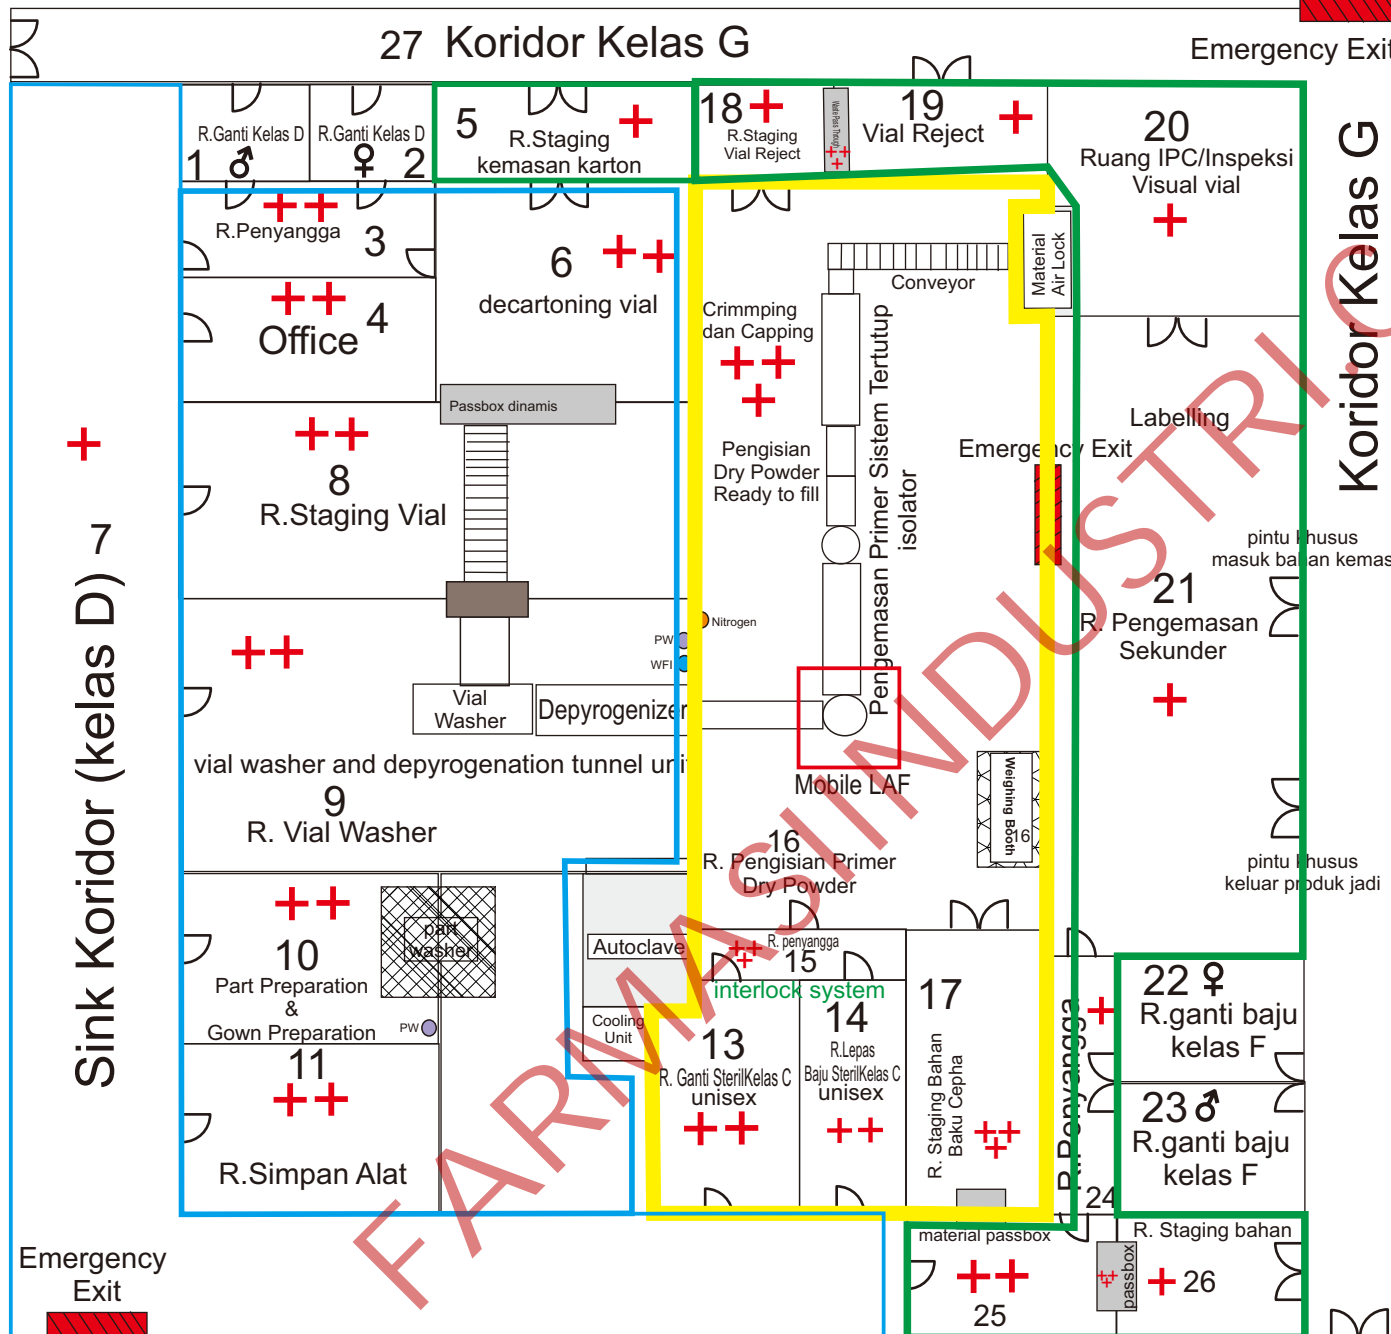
27 Koridor Kelas G

Emergency Exit

R.Ganti Kelas D
1 ♂

R.Ganti Kelas D
♀ 2

5
R.Staging
kemasan karton

18
R.Staging
Vial Reject

19
Vial Reject

20
Ruang IPC/Inspeksi
Visual vial

Koridor Kelas G

R.Penyangga 3

6
decartoning vial

Office 4

Passbox dinamis

Crimmping
dan Capping

Conveyor

Material
Air Lock

Pengisian
Dry Powder
Ready to fill

Pengemasan Primer Sistem Tertutup
isolator

Labelling

Emergency Exit

8
R.Staging Vial

pintu khusus
masuk bahan kemas

21
R. Pengemasan
Sekunder

Sink Koridor (kelas D) 7

Nitrogen

PW

WFI

Vial
Washer

Depyrogenizer

vial washer and depyrogenation tunnel unit

Mobile LAF

Weighing Booth

9
R. Vial Washer

16
R. Pengisian Primer
Dry Powder

pintu khusus
keluar produk jadi

10
Part Preparation
&
Gown Preparation

part
washer

PW

Autoclave

R. penyangga
15

interlock system

Cooling
Unit

13
R. Ganti SterilKelas C
unisex

14
R.Lepas
Baju SterilKelas C
unisex

17

R. Staging Bahan
Baku Cepha

R.Penyangga

22 ♀
R.ganti baju
kelas F

11

23 ♂
R.ganti baju
kelas F

R.Simpan Alat

24

material passbox

R. Staging bahan

passbox

26

25

Emergency
Exit

FARMASINDUSTRI